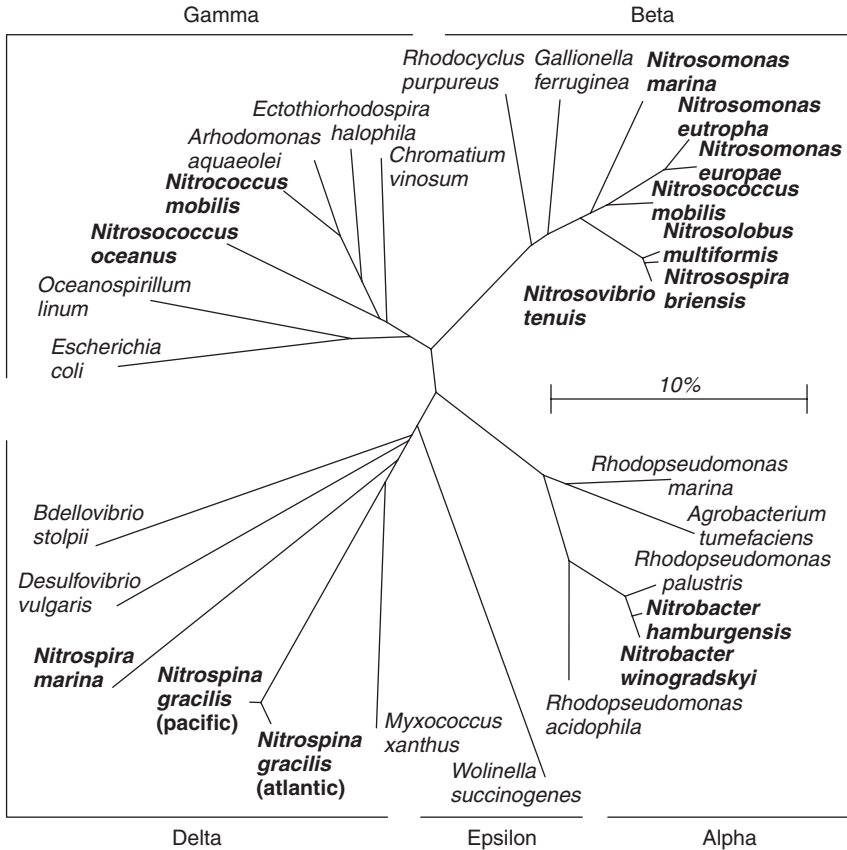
Gamma

Beta

Rhodocyclus purpureus

Gallionella ferruginea

Nitrosomonas marina

Nitrosomonas eutropha

Nitrosomonas europae

Nitrosococcus mobilis

Nitrosolobus multiformis

Nitrosospira briensis

Nitrosovibrio tenuis

Ectothiorhodospira halophila

Arhodomonas aquaeolei

Chromatium vinosum

Nitrococcus mobilis

Nitrosococcus oceanus

Oceanospirillum linum

Escherichia coli

10%

Rhodopseudomonas marina

Agrobacterium tumefaciens

Rhodopseudomonas palustris

Nitrobacter hamburgensis

Nitrobacter winogradskyi

Rhodopseudomonas acidophila

Bdellovibrio stolpii

Desulfovibrio vulgaris

Nitrospira marina

Nitrospina gracilis (pacific)

Nitrospina gracilis (atlantic)

Myxococcus xanthus

Wolinella succinogenes

Delta

Epsilon

Alpha